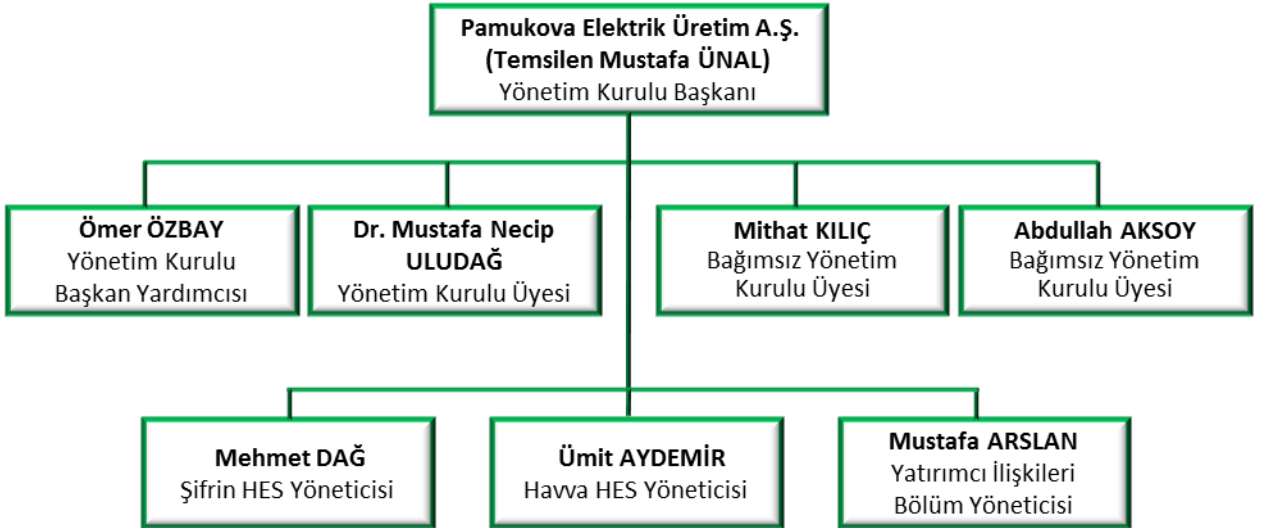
Pamukova Elektrik Üretim A.Ş.
(Temsilen Mustafa ÜNAL)
Yönetim Kurulu Başkanı

Ömer ÖZBAY
Yönetim Kurulu
Başkan Yardımcısı

Dr. Mustafa Necip ULUDAĞ
Yönetim Kurulu Üyesi

Mithat KILIÇ
Bağımsız Yönetim
Kurulu Üyesi

Abdullah AKSOY
Bağımsız Yönetim
Kurulu Üyesi

Mehmet DAĞ
Şifrin HES Yöneticisi

Ümit AYDEMİR
Havva HES Yöneticisi

Mustafa ARSLAN
Yatırımcı İlişkileri
Bölüm Yöneticisi